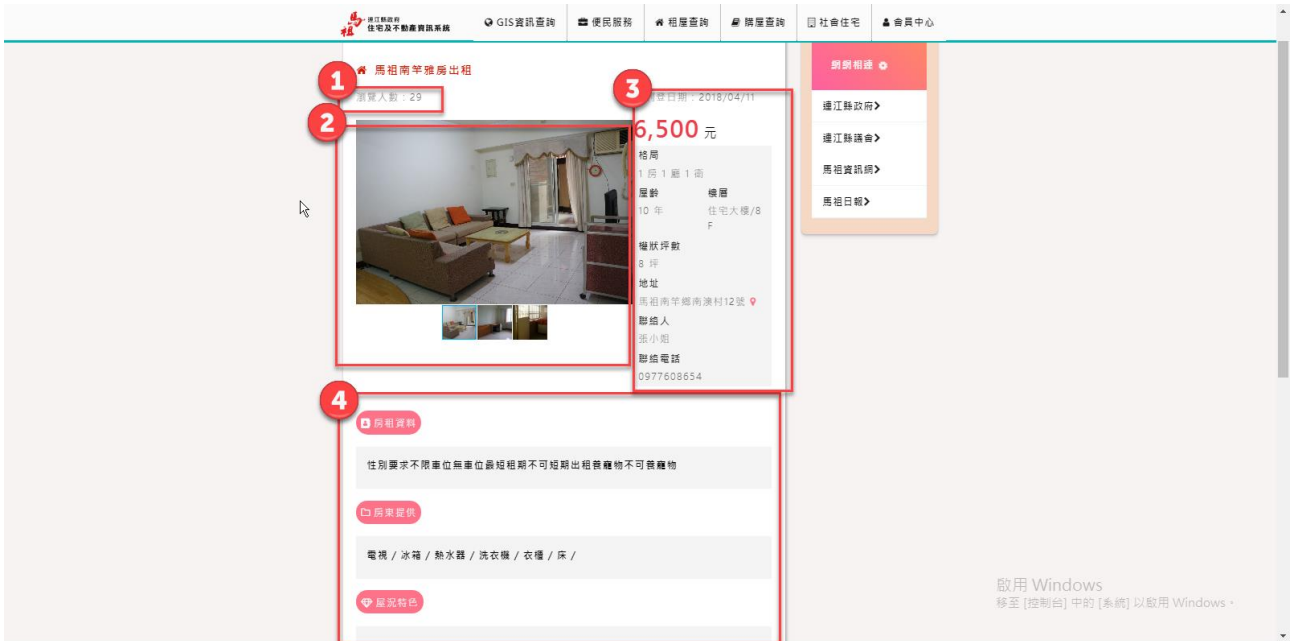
馬祖 連江縣政府 住宅及不動產資訊系統

GIS資訊查詢 | 便民服務 | 租屋查詢 | 購屋查詢 | 社會住宅 | 會員中心

馬祖南竿雅房出租

1

瀏覽人數：29

2

3

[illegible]登日期：2018/04/11

6,500 元

格局
1 房 1 廳 1 衛

屋齡
10 年

樓層
住宅大樓/8F

權狀坪數
8 坪

地址
馬祖南竿鄉南澳村12號

聯絡人
張小姐

聯絡電話
0977608654

網網相連

連江縣政府

連江縣議會

馬祖資訊網

馬祖日報

4

房租資料

性別要求不限車位無車位最短租期不可短期出租養寵物不可養寵物

房東提供

電視 / 冰箱 / 熱水器 / 洗衣機 / 衣櫃 / 床 /

屋況特色

啟用 Windows
移至 [控制台] 中的 [系統] 以啟用 Windows。